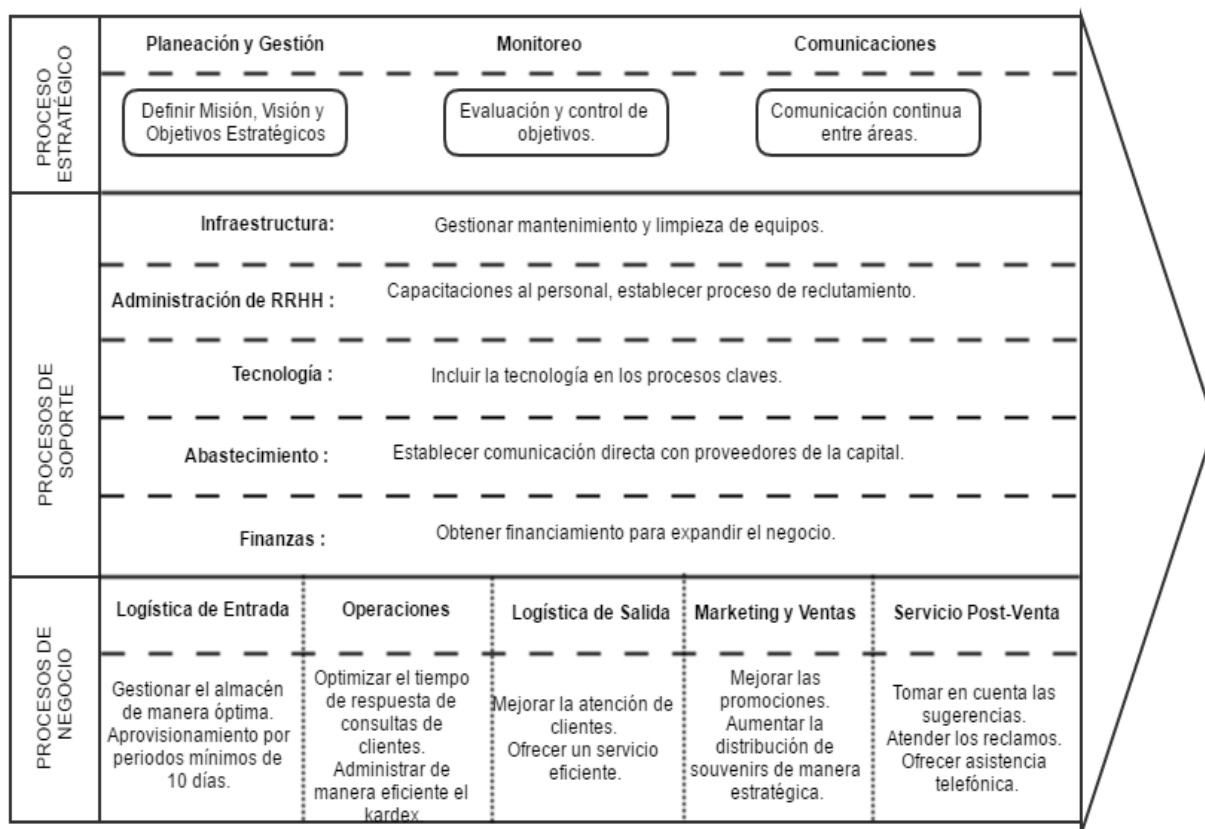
PROCESO ESTRATÉGICO

Planeación y Gestión

Monitoreo

Comunicaciones

Definir Misión, Visión y Objetivos Estratégicos

Evaluación y control de objetivos.

Comunicación continua entre áreas.

PROCESOS DE SOPORTE

Infraestructura: Gestionar mantenimiento y limpieza de equipos.

Administración de RRHH : Capacitaciones al personal, establecer proceso de reclutamiento.

Tecnología : Incluir la tecnología en los procesos claves.

Abastecimiento : Establecer comunicación directa con proveedores de la capital.

Finanzas : Obtener financiamiento para expandir el negocio.

PROCESOS DE NEGOCIO

| Logística de Entrada | Operaciones | Logística de Salida | Marketing y Ventas | Servicio Post-Venta |
|---|---|---|---|---|
| Gestionar el almacén de manera óptima. Aprovisionamiento por periodos mínimos de 10 días. | Optimizar el tiempo de respuesta de consultas de clientes. Administrar de manera eficiente el kardex | Mejorar la atención de clientes. Ofrecer un servicio eficiente. | Mejorar las promociones. Aumentar la distribución de souvenirs de manera estratégica. | Tomar en cuenta las sugerencias. Atender los reclamos. Ofrecer asistencia telefónica. |